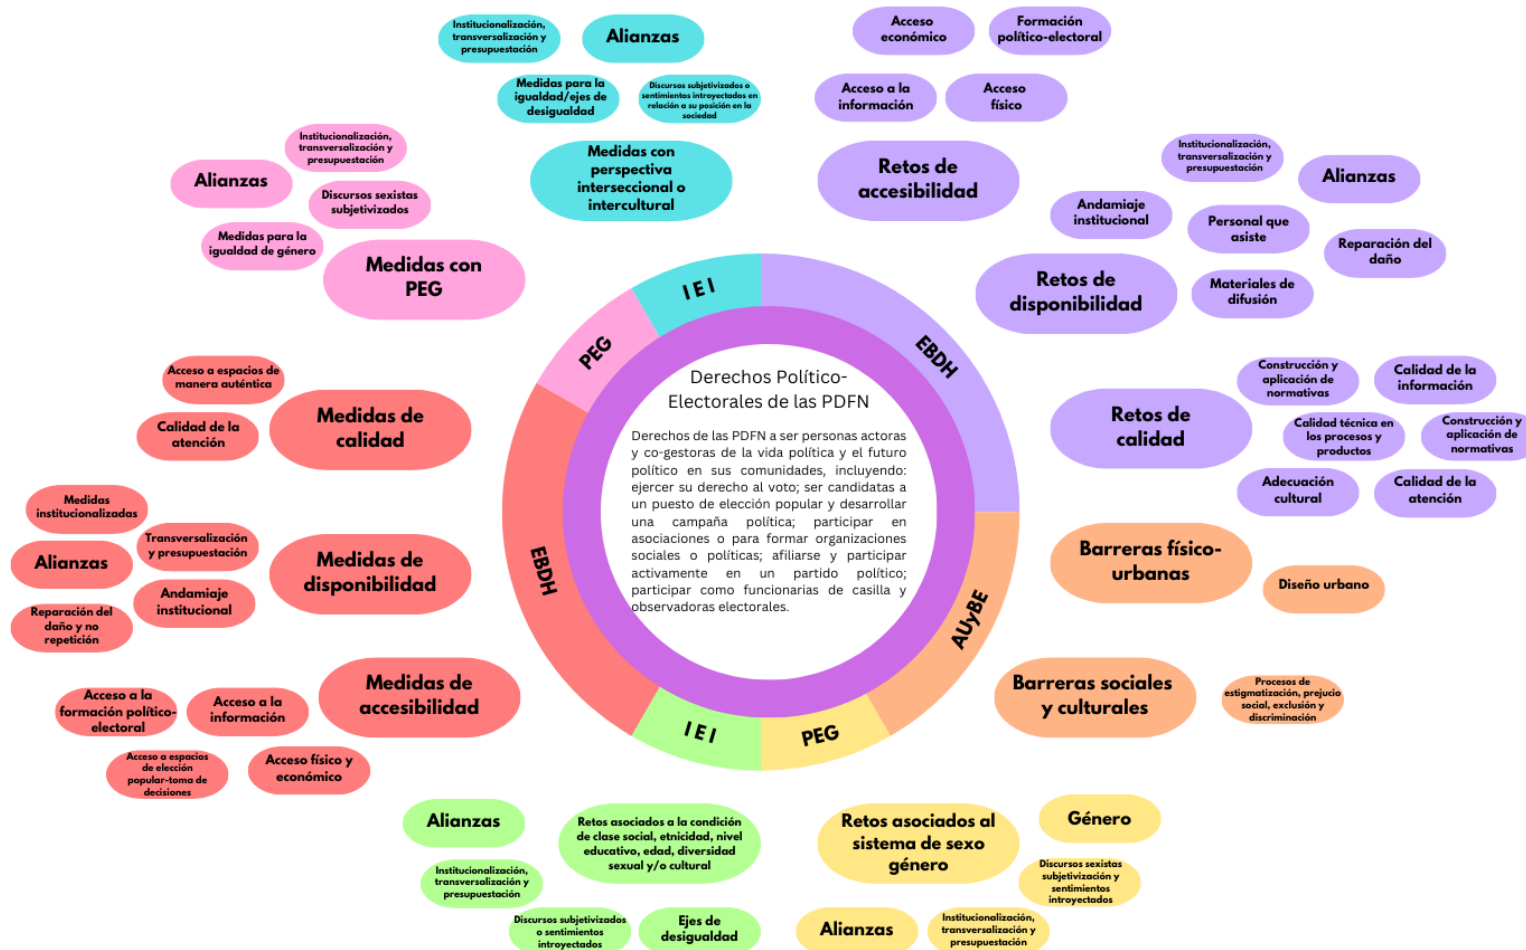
Institucionalización, transversalización y presupuestación

Alianzas

Medidas para la igualdad/ejes de desigualdad

Discursos subjetivizados o sentimientos introyectados en relación a su posición en la sociedad

Medidas con perspectiva interseccional o intercultural

Acceso económico

Formación político-electoral

Acceso a la información

Acceso físico

Retos de accesibilidad

Institucionalización, transversalización y presupuestación

Alianzas

Discursos sexistas subjetivizados

Medidas para la igualdad de género

Medidas con PEG

Institucionalización, transversalización y presupuestación

Alianzas

Andamiaje institucional

Personal que asiste

Reparación del daño

Retos de disponibilidad

Materiales de difusión

IEI

PEG

EBDH

Derechos Político-Electorales de las PDFN

Derechos de las PDFN a ser personas actoras y co-gestoras de la vida política y el futuro político en sus comunidades, incluyendo: ejercer su derecho al voto; ser candidatas a un puesto de elección popular y desarrollar una campaña política; participar en asociaciones o para formar organizaciones sociales o políticas; afiliarse y participar activamente en un partido político; participar como funcionarias de casilla y observadoras electorales.

Acceso a espacios de manera auténtica

Calidad de la atención

Medidas de calidad

Construcción y aplicación de normativas

Calidad de la información

Retos de calidad

Calidad técnica en los procesos y productos

Construcción y aplicación de normativas

Adecuación cultural

Calidad de la atención

Medidas institucionalizadas

Alianzas

Transversalización y presupuestación

Andamiaje institucional

Medidas de disponibilidad

Reparación del daño y no repetición

EBDH

Barreras físico-urbanas

Diseño urbano

AUyBE

Barreras sociales y culturales

Procesos de estigmatización, prejuicio social, exclusión y discriminación

Acceso a la formación político-electoral

Acceso a la información

Medidas de accesibilidad

Acceso a espacios de elección popular-toma de decisiones

Acceso físico y económico

IEI

PEG

Alianzas

Retos asociados a la condición de clase social, etnicidad, nivel educativo, edad, diversidad sexual y/o cultural

Institucionalización, transversalización y presupuestación

Discursos subjetivizados o sentimientos introyectados

Ejes de desigualdad

Retos asociados al sistema de sexo género

Género

Discursos sexistas subjetivización y sentimientos introyectados

Alianzas

Institucionalización, transversalización y presupuestación